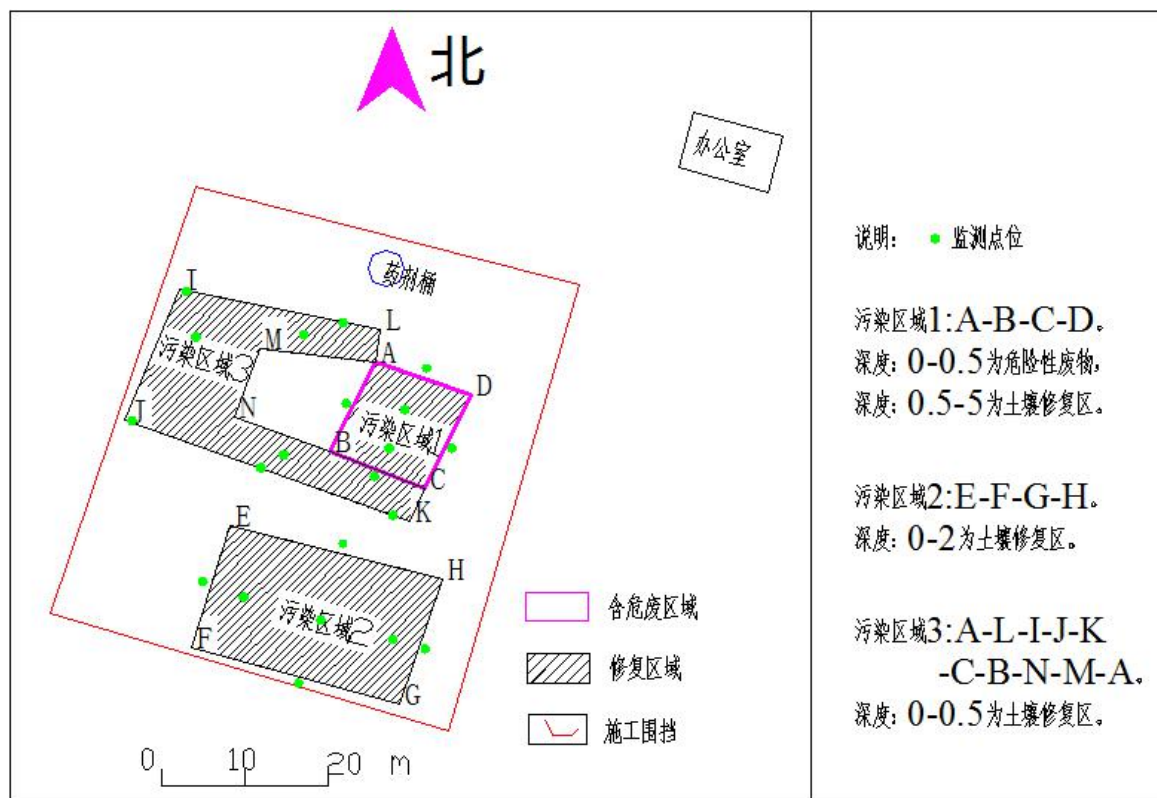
北

办公室

药剂桶

I

L

M

A

污染区域3

D

J

N

污染区域1

B

C

K

E

H

F

污染区域2

G

0 10 20 m

含危废区域

修复区域

施工围挡

说明： 监测点位

污染区域1:A-B-C-D。
深度：0-0.5为危险性废物，
深度：0.5-5为土壤修复区。

污染区域2:E-F-G-H。
深度：0-2为土壤修复区。

污染区域3:A-L-I-J-K-C-B-N-M-A。
深度：0-0.5为土壤修复区。